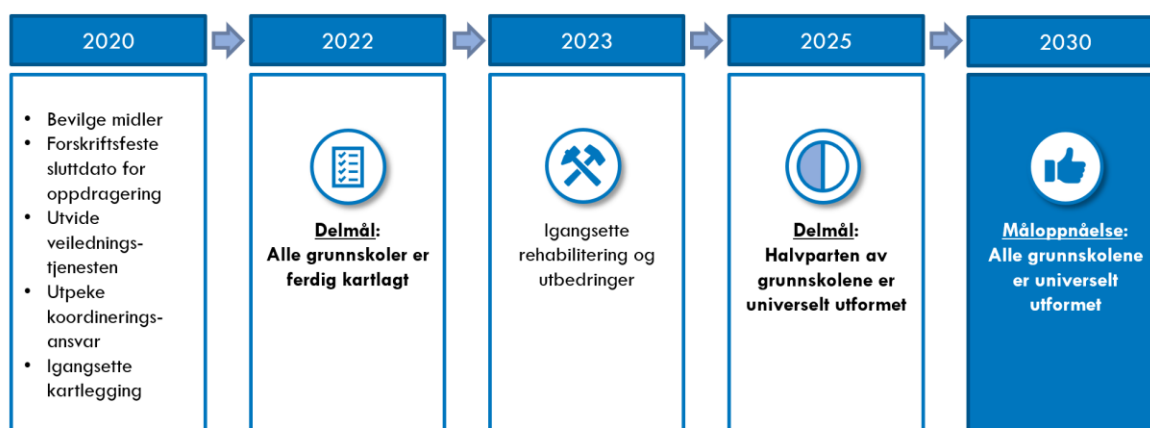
2020

- Bevilge midler
- Forskriftsfeste sluttdato for oppdragering
- Utvide veilednings-tjenesten
- Utpeke koordinerings-ansvar
- Igangsette kartlegging

2022

Delmål:
Alle grunnskoler er ferdig kartlagt

2023

Igangsette rehabilitering og utbedringer

2025

Delmål:
Halvparten av grunnskolene er universelt utformet

2030

Måloppnåelse:
Alle grunnskolene er universelt utformet